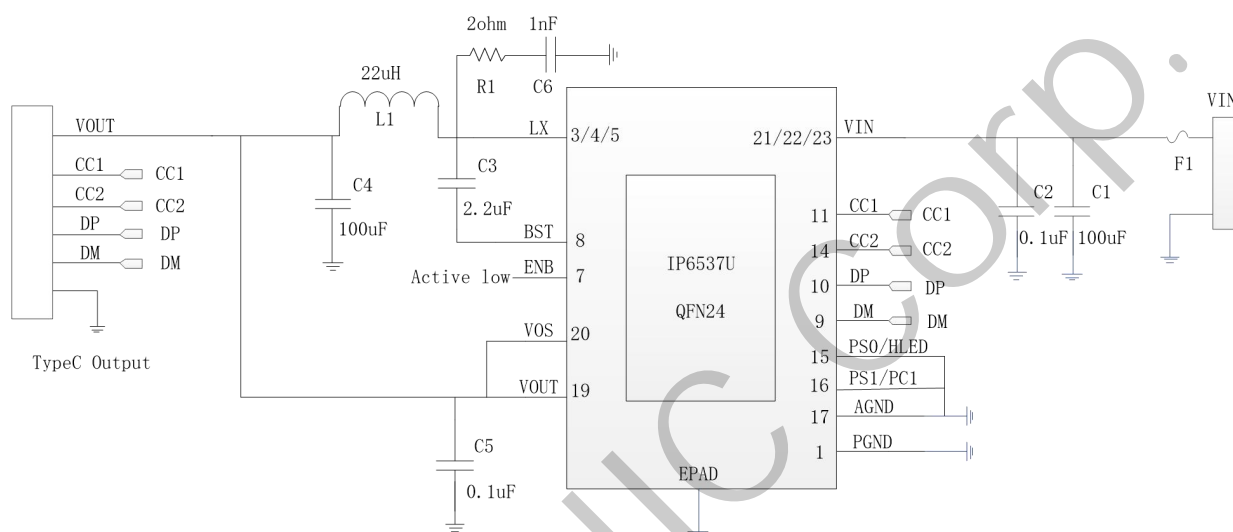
2ohm 1nF

R1 C6

22uH

L1

VOUT

LX 3/4/5

21/22/23 VIN

VIN

CC1 CC1

CC2 CC2

DP DP

DM DM

C4

100uF

C3

2.2uF

BST 8

Active low ENB 7

IP6537U

QFN24

11 CC1 CC1

14 CC2 CC2

10 DP DP

9 DM DM

C2 C1

0.1uF 100uF

F1

TypeC Output

VOS 20

VOUT 19

15 PS0/HLED

16 PS1/PC1

17 AGND

1 PGND

C5

0.1uF

EPAD